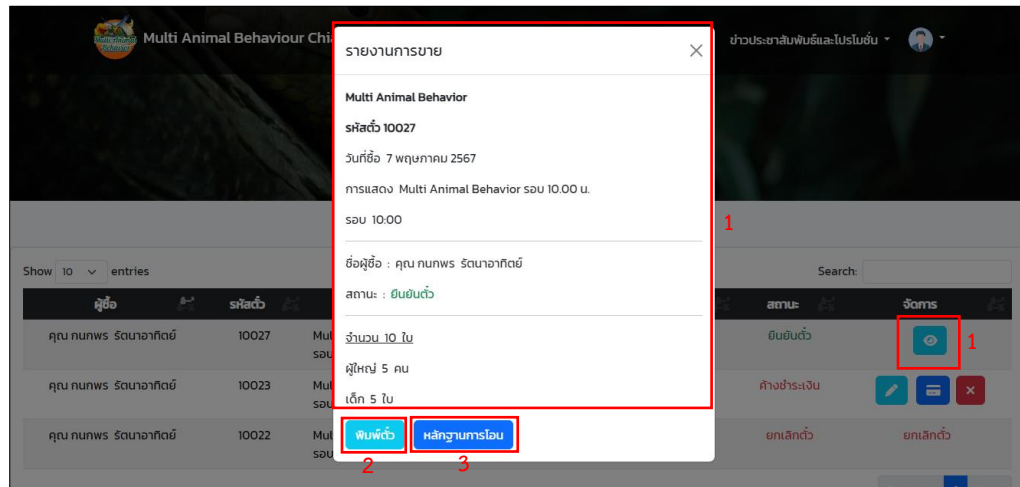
Multi Animal Behaviour Chi

ข่าวประชาสัมพันธ์และโปรโมชั่น

รายงานการขาย

Multi Animal Behavior

รหัสตั๋ว 10027

วันที่ซื้อ 7 พฤษภาคม 2567

การแสดง Multi Animal Behavior รอบ 10.00 น.

รอบ 10:00

ชื่อผู้ซื้อ : คุณ กนกพร รัตนาอาทิตย์

สถานะ : ยืนยันตั๋ว

จำนวน 10 ใบ

ผู้ใหญ่ 5 คน

เด็ก 5 ใบ

พิมพ์ตั๋ว

หลักฐานการโอน

1

1

2

3

Show 10 entries

Search:

| ผู้ซื้อ | รหัสตั๋ว | | สถานะ | จัดการ |
|---|---|---|---|---|
| คุณ กนกพร รัตนาอาทิตย์ | 10027 | Mul รอบ | ยืนยันตั๋ว | |
| คุณ กนกพร รัตนาอาทิตย์ | 10023 | Mul รอบ | ค้างชำระเงิน | |
| คุณ กนกพร รัตนาอาทิตย์ | 10022 | Mul รอบ | ยกเลิกตั๋ว | ยกเลิกตั๋ว |